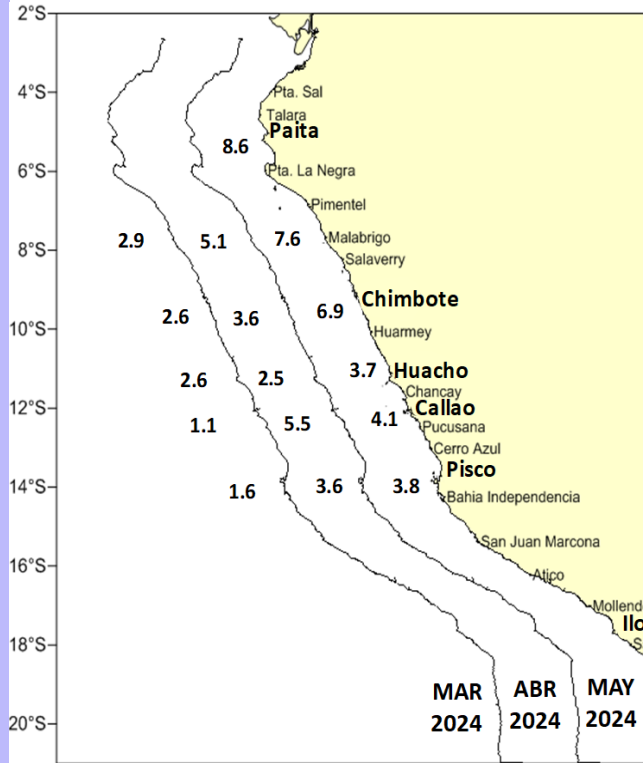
2°S
4°S
6°S
8°S
10°S
12°S
14°S
16°S
18°S
20°S

Pta. Sal
Talara
Paita
Pta. La Negra
Pimentel
Malabrigo
Salaverry
Chimbote
Huarmey
Huacho
Chancay
Callao
Pucusana
Cerro Azul
Pisco
Bahia Independencia
San Juan Marcona
Atico
Mollend
Ilo

8.6
2.9
5.1
7.6
2.6
3.6
6.9
2.6
2.5
3.7
1.1
5.5
4.1
1.6
3.6
3.8

MAR 2024
ABR 2024
MAY 2024